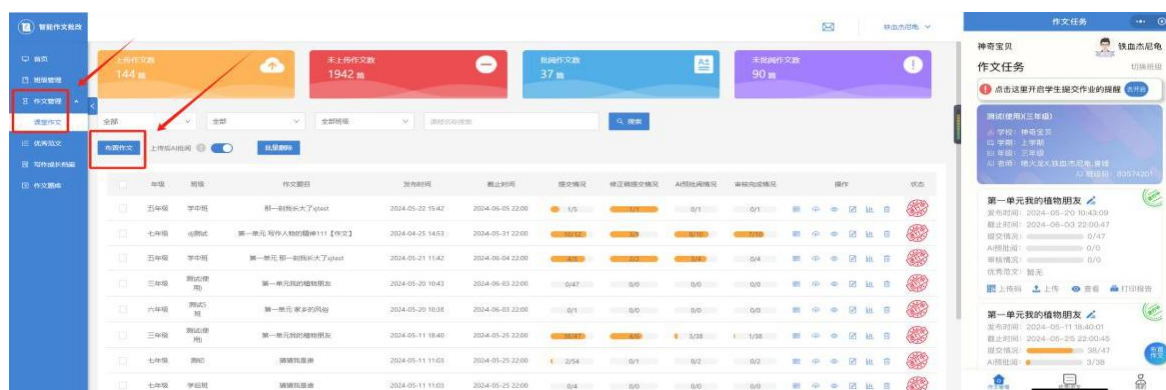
智能作文批改

首页
班级管理
作文管理
课堂作文
优秀范文
写作成长档案
作文题库

铁血杰尼龟

上传作文数 144 篇
未上传作文数 1942 篇
批阅作文数 37 篇
未批阅作文数 90 篇

全部　全部　全部班级　请输入标题搜索　搜索

布置作文　上传后AI批阅　批量删除

| 年级 | 班级 | 作文题目 | 发布时间 | 截止时间 | 提交情况 | 修正稿提交情况 | AI预批阅情况 | 审核完成情况 | 操作 | 状态 |
|---|---|---|---|---|---|---|---|---|---|---|
| 五年级 | 学中班 | 那一刻我长大了qtest | 2024-05-22 15:42 | 2024-06-05 22:00 | 1/5 | 3/4 | 0/1 | 0/1 | | |
| 七年级 | cs测试 | 第一单元 写作人物的精神111【作文】 | 2024-04-25 14:53 | 2024-05-31 22:00 | 10/12 | 3/3 | 8/10 | 7/10 | | |
| 五年级 | 学中班 | 第一单元 那一刻我长大了qtest | 2024-05-21 11:42 | 2024-06-04 22:00 | 4/5 | 2/3 | 3/4 | 0/4 | | |
| 三年级 | 测试(使用) | 第一单元我的植物朋友 | 2024-05-20 10:43 | 2024-06-03 22:00 | 0/47 | 0/0 | 0/0 | 0/0 | | |
| 六年级 | 测试1班 | 第一单元 家乡的风俗 | 2024-05-20 10:38 | 2024-06-03 22:00 | 0/1 | 0/0 | 0/0 | 0/0 | | |
| 三年级 | 测试(使用) | 第一单元我的植物朋友 | 2024-05-11 18:40 | 2024-05-25 22:00 | 38/47 | 4/9 | 3/38 | 1/38 | | |
| 七年级 | 测试 | 请请我是谁 | 2024-05-11 11:03 | 2024-05-25 22:00 | 2/54 | 0/1 | 0/2 | 0/2 | | |
| 七年级 | 学招班 | 请请我是谁 | 2024-05-11 11:03 | 2024-05-25 22:00 | 0/4 | 0/0 | 0/0 | 0/0 | | |

作文任务
神奇宝贝　铁血杰尼龟
作文任务　切换班级
点击这里开启学生提交作业的提醒　去开启
测试(使用)(三年级)
学校：神奇宝贝
学期：上学期
年级：三年级
老师：噜大龙X铁血杰尼龟|青锋
班级码：83574201

第一单元我的植物朋友
发布时间：2024-05-20 10:43:09
截止时间：2024-06-03 22:00:47
提交情况：0/47
AI预批阅：0/0
审核情况：0/0
优秀范文：暂无
上传码　上传　查看　打印报告

第一单元我的植物朋友
发布时间：2024-05-11 18:40:01
截止时间：2024-05-25 22:00:45
提交情况：38/47
AI预批阅：3/38
布置作文